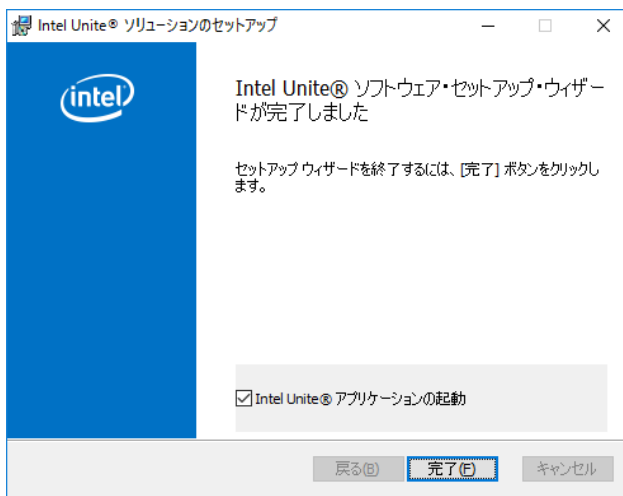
Intel Unite® ソリューションのセットアップ

intel

Intel Unite® ソフトウェア・セットアップ・ウィザードが完了しました

セットアップ ウィザードを終了するには、[完了] ボタンをクリックします。

☑ Intel Unite® アプリケーションの起動

戻る(B)
完了(F)
キャンセル